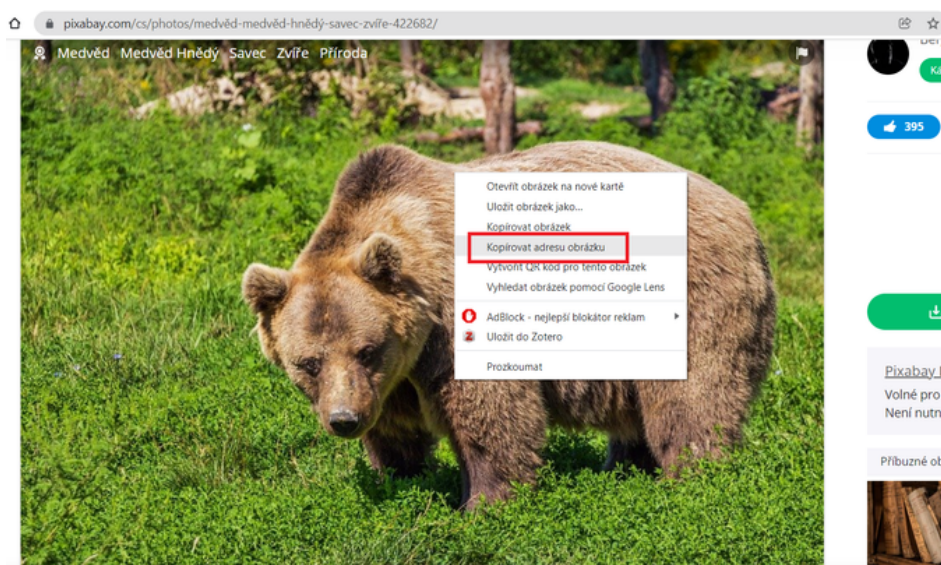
pixabay.com/cs/photos/medvěd-medvěd-hnědý-savec-zvíře-422682/

Medvěd Medvěd Hnědý Savec Zvíře Příroda

Otevřít obrázek na nové kartě
Uložit obrázek jako...
Kopírovat obrázek
Kopírovat adresu obrázku
Vytvořit QR kód pro tento obrázek
Vyhledat obrázek pomocí Google Lens
AdBlock - nejlepší blokátor reklam
Uložit do Zotero
Prozkoumat

395

Pixabay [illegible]
Volné pro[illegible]
Není nutn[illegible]

Příbuzné ob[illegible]